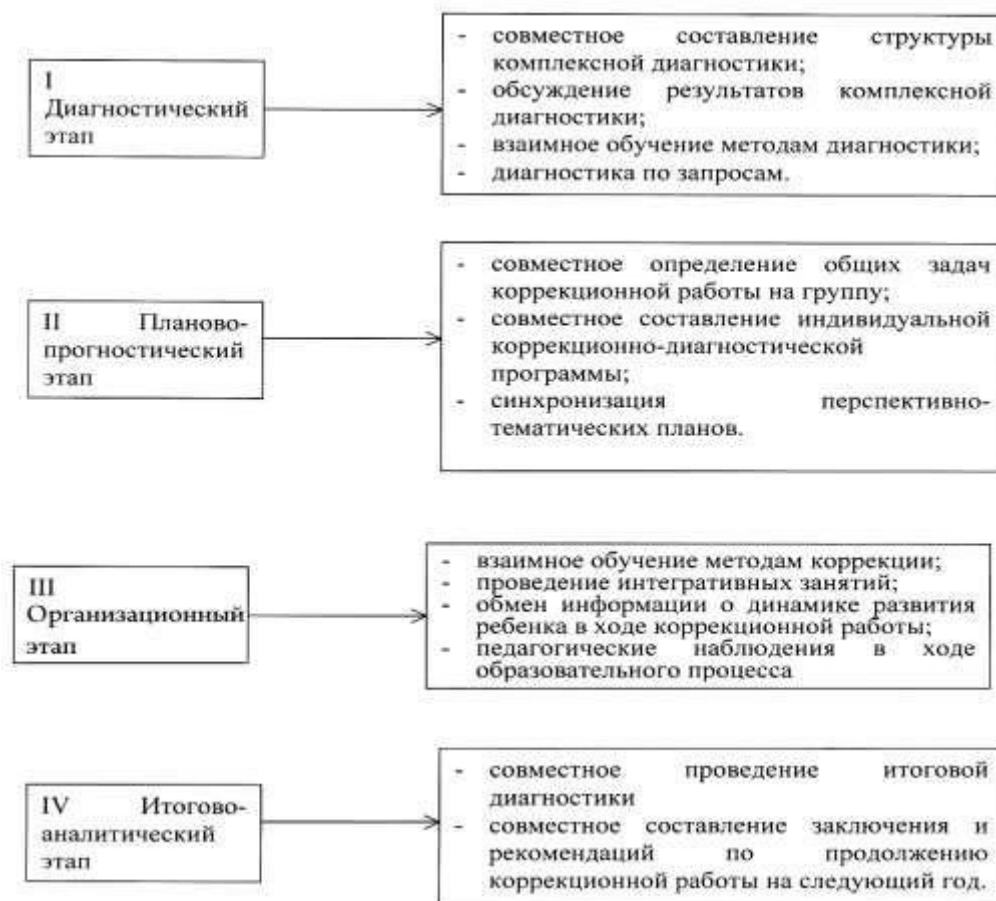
I Диагностический этап

- совместное составление структуры комплексной диагностики;
- обсуждение результатов комплексной диагностики;
- взаимное обучение методам диагностики;
- диагностика по запросам.

II Планово-прогностический этап

- совместное определение общих задач коррекционной работы на группу;
- совместное составление индивидуальной коррекционно-диагностической программы;
- синхронизация перспективно-тематических планов.

III Организационный этап

- взаимное обучение методам коррекции;
- проведение интегративных занятий;
- обмен информации о динамике развития ребенка в ходе коррекционной работы;
- педагогические наблюдения в ходе образовательного процесса

IV Итогово-аналитический этап

- совместное проведение итоговой диагностики
- совместное составление заключения и рекомендаций по продолжению коррекционной работы на следующий год.